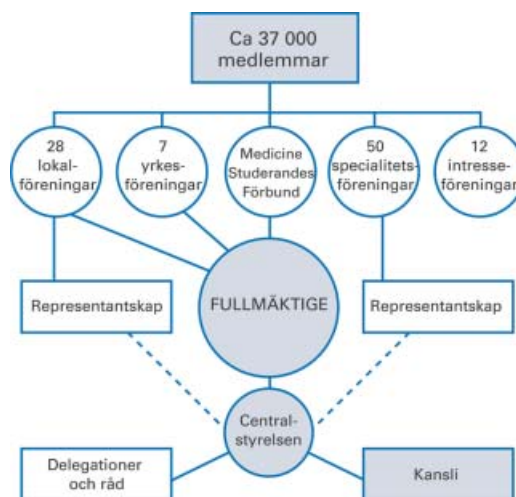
Ca 37 000 medlemmar

28 lokalföreningar

7 yrkesföreningar

Medicine Studerandes Förbund

50 specialitetsföreningar

12 intresseföreningar

Representantskap

FULLMÄKTIGE

Representantskap

Centralstyrelsen

Delegationer och råd

Kansli